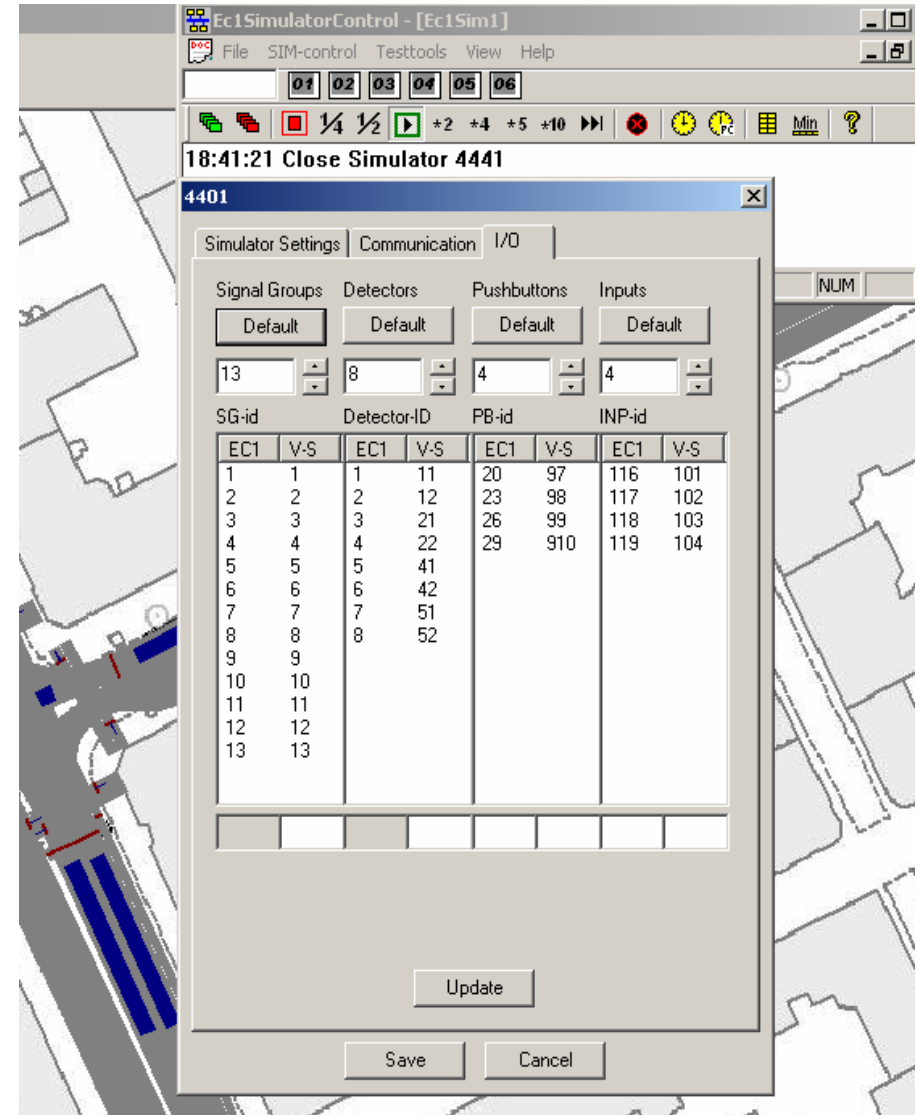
Ec1SimulatorControl - [Ec1Sim1]

File SIM-control Testtools View Help

01 02 03 04 05 06

¼ ½ *2 *4 *5 *10 Min

18:41:21 Close Simulator 4441

4401

Simulator Settings | Communication | I/O

NUM

Signal Groups
Default
13

Detectors
Default
8

Pushbuttons
Default
4

Inputs
Default
4

SG-id

| EC1 | V-S |
|---|---|
| 1 | 1 |
| 2 | 2 |
| 3 | 3 |
| 4 | 4 |
| 5 | 5 |
| 6 | 6 |
| 7 | 7 |
| 8 | 8 |
| 9 | 9 |
| 10 | 10 |
| 11 | 11 |
| 12 | 12 |
| 13 | 13 |

Detector-ID

| EC1 | V-S |
|---|---|
| 1 | 11 |
| 2 | 12 |
| 3 | 21 |
| 4 | 22 |
| 5 | 41 |
| 6 | 42 |
| 7 | 51 |
| 8 | 52 |

PB-id

| EC1 | V-S |
|---|---|
| 20 | 97 |
| 23 | 98 |
| 26 | 99 |
| 29 | 910 |

INP-id

| EC1 | V-S |
|---|---|
| 116 | 101 |
| 117 | 102 |
| 118 | 103 |
| 119 | 104 |

Update

Save Cancel